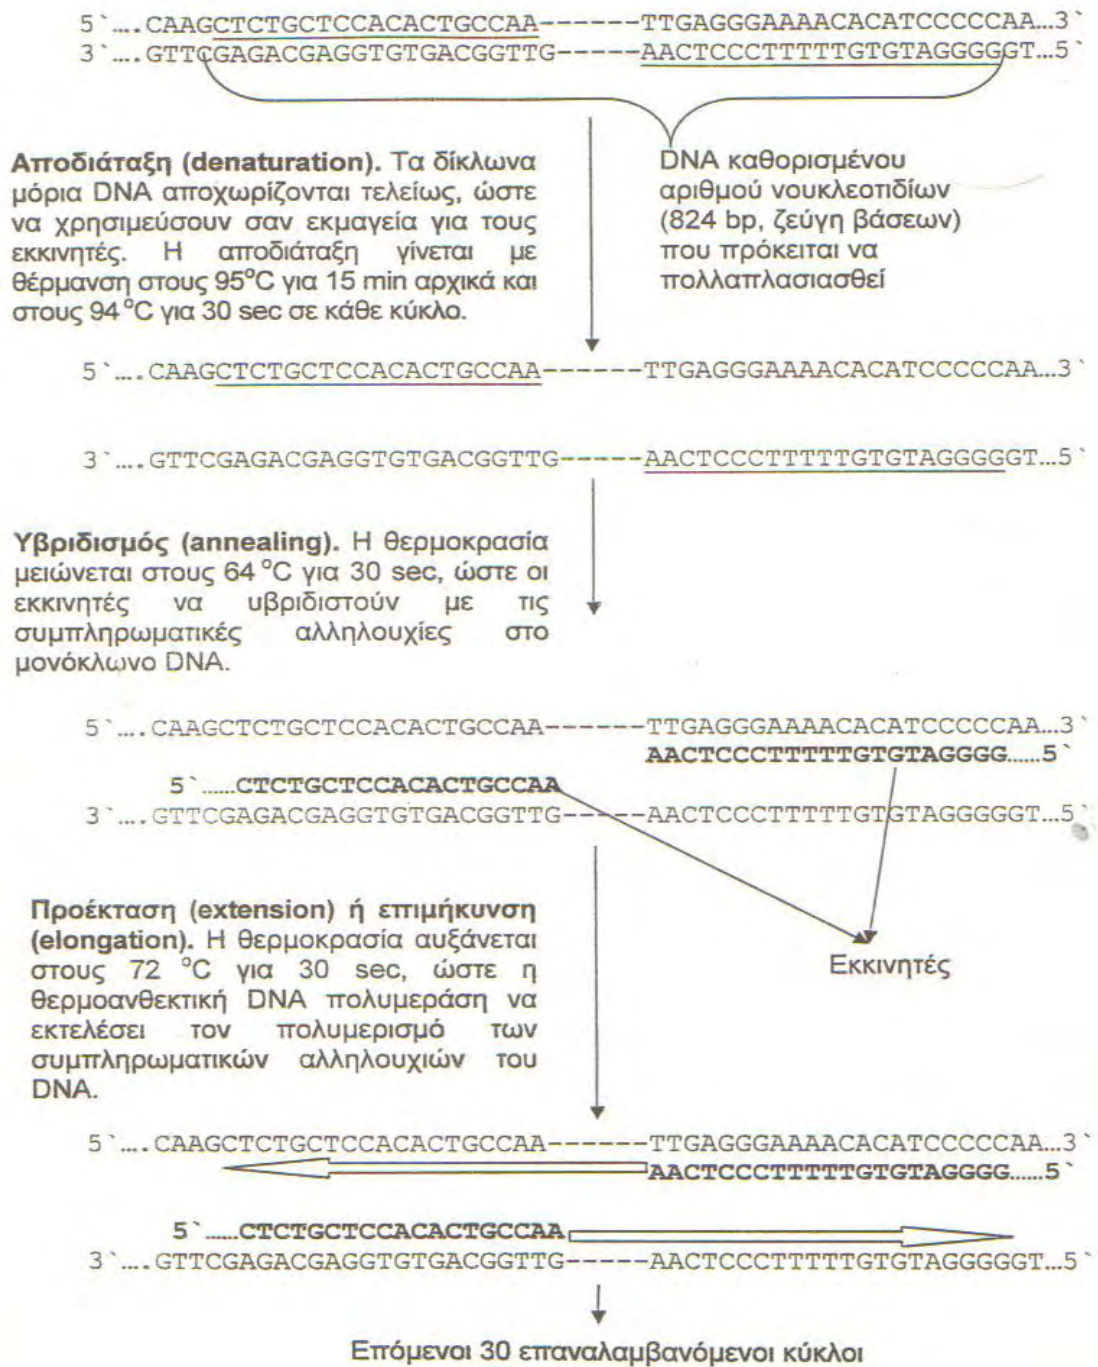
5`....CAAGCTCTGCTCCACACTGCCAA------TTGAGGGAAAACACATCCCCCAA...3`
3`....GTTCGAGACGAGGTGTGACGGTTG-----AACTCCCTTTTGTGTAGGGGGT...5`

Αποδιάταξη (denaturation). Τα δίκλωνα μόρια DNA αποχωρίζονται τελείως, ώστε να χρησιμεύσουν σαν εκμαγεία για τους εκκινητές. Η αποδιάταξη γίνεται με θέρμανση στους 95°C για 15 min αρχικά και στους 94 °C για 30 sec σε κάθε κύκλο.

DNA καθορισμένου αριθμού νουκλεοτιδίων (824 bp, ζεύγη βάσεων) που πρόκειται να πολλαπλασιασθεί

5`....CAAGCTCTGCTCCACACTGCCAA------TTGAGGGAAAACACATCCCCCAA...3`

3`....GTTCGAGACGAGGTGTGACGGTTG-----AACTCCCTTTTGTGTAGGGGGT...5`

Υβριδισμός (annealing). Η θερμοκρασία μειώνεται στους 64 °C για 30 sec, ώστε οι εκκινητές να υβριδιστούν με τις συμπληρωματικές αλληλουχίες στο μονόκλωνο DNA.

5`....CAAGCTCTGCTCCACACTGCCAA------TTGAGGGAAAACACATCCCCCAA...3`
AACTCCCTTTTTGTGTAGGGG......5`
5`......CTCTGCTCCACACTGCCAA
3`....GTTCGAGACGAGGTGTGACGGTTG-----AACTCCCTTTTTGTGTAGGGGGT...5`

Προέκταση (extension) ή επιμήκυνση (elongation). Η θερμοκρασία αυξάνεται στους 72 °C για 30 sec, ώστε η θερμοανθεκτική DNA πολυμεράση να εκτελέσει τον πολυμερισμό των συμπληρωματικών αλληλουχιών του DNA.

Εκκινητές

5`....CAAGCTCTGCTCCACACTGCCAA------TTGAGGGAAAACACATCCCCCAA...3`
AACTCCCTTTTTGTGTAGGGG......5`

5`......CTCTGCTCCACACTGCCAA
3`....GTTCGAGACGAGGTGTGACGGTTG-----AACTCCCTTTTTGTGTAGGGGGT...5`

Επόμενοι 30 επαναλαμβανόμενοι κύκλοι